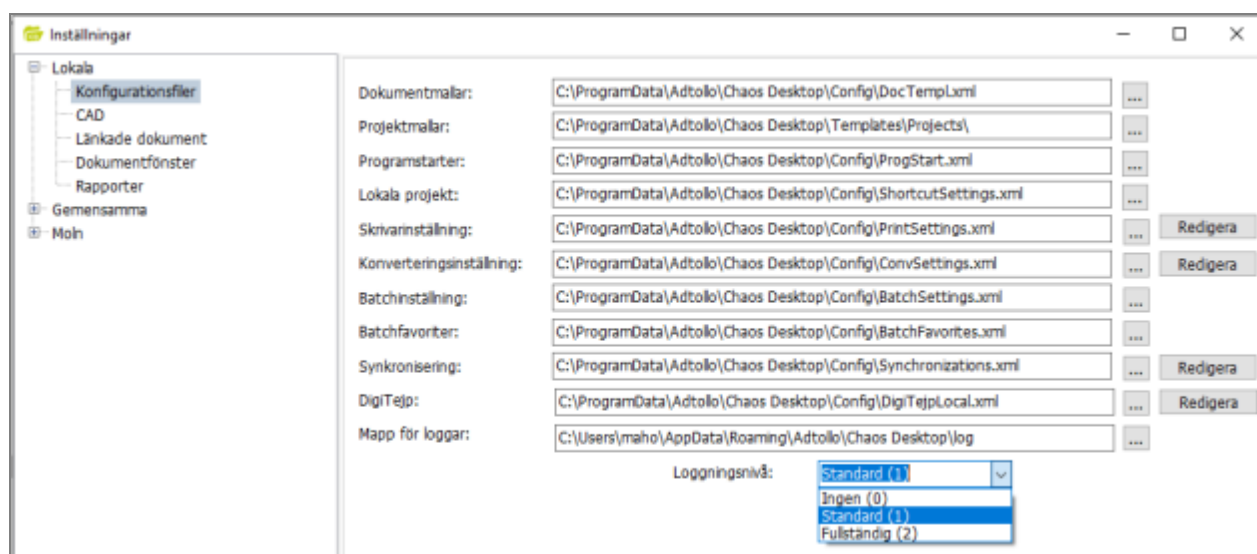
Inställningar

Lokala
Konfigurationsfiler
CAD
Länkade dokument
Dokumentfönster
Rapporter
Gemensamma
Moln

Dokumentmallar: C:\ProgramData\Adtollo\Chaos Desktop\Config\DocTempl.xml ...
Projektmallar: C:\ProgramData\Adtollo\Chaos Desktop\Templates\Projects\ ...
Programstarter: C:\ProgramData\Adtollo\Chaos Desktop\Config\ProgStart.xml ...
Lokala projekt: C:\ProgramData\Adtollo\Chaos Desktop\Config\ShortcutSettings.xml ...
Skrivarinställning: C:\ProgramData\Adtollo\Chaos Desktop\Config\PrintSettings.xml ... Redigera
Konverteringsinställning: C:\ProgramData\Adtollo\Chaos Desktop\Config\ConvSettings.xml ... Redigera
Batchinställning: C:\ProgramData\Adtollo\Chaos Desktop\Config\BatchSettings.xml ...
Batchfavoriter: C:\ProgramData\Adtollo\Chaos Desktop\Config\BatchFavorites.xml ...
Synkronisering: C:\ProgramData\Adtollo\Chaos Desktop\Config\Synchronizations.xml ... Redigera
DigiTejp: C:\ProgramData\Adtollo\Chaos Desktop\Config\DigiTejpLocal.xml ... Redigera
Mapp för loggar: C:\Users\maho\AppData\Roaming\Adtollo\Chaos Desktop\log ...
Loggningsnivå: Standard (1)
Ingen (0)
Standard (1)
Fullständig (2)